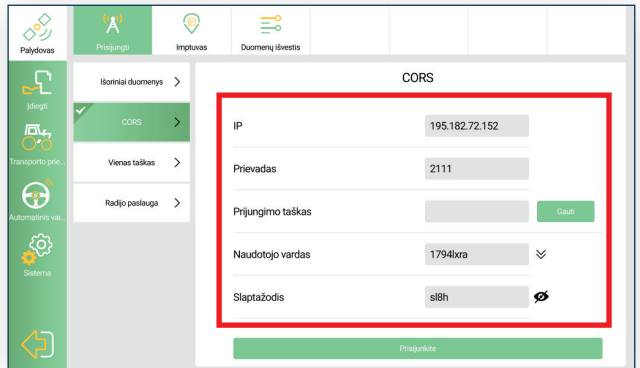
Palydovas

Prisijungti

Imptuvas

Duomenų išvestis

Įdiegti

Transporto prie...

Automatinis vai...

Sistema

Išoriniai duomenys >

CORS >

Vienas taškas >

Radijo paslauga >

CORS

| | | |
|---|---|---|
| IP | 195.182.72.152 | |
| Prievadas | 2111 | |
| Prijungimo taškas | | Gauti |
| Naudotojo vardas | 1794lxra | |
| Slaptažodis | sl8h | |

Prisijunkite